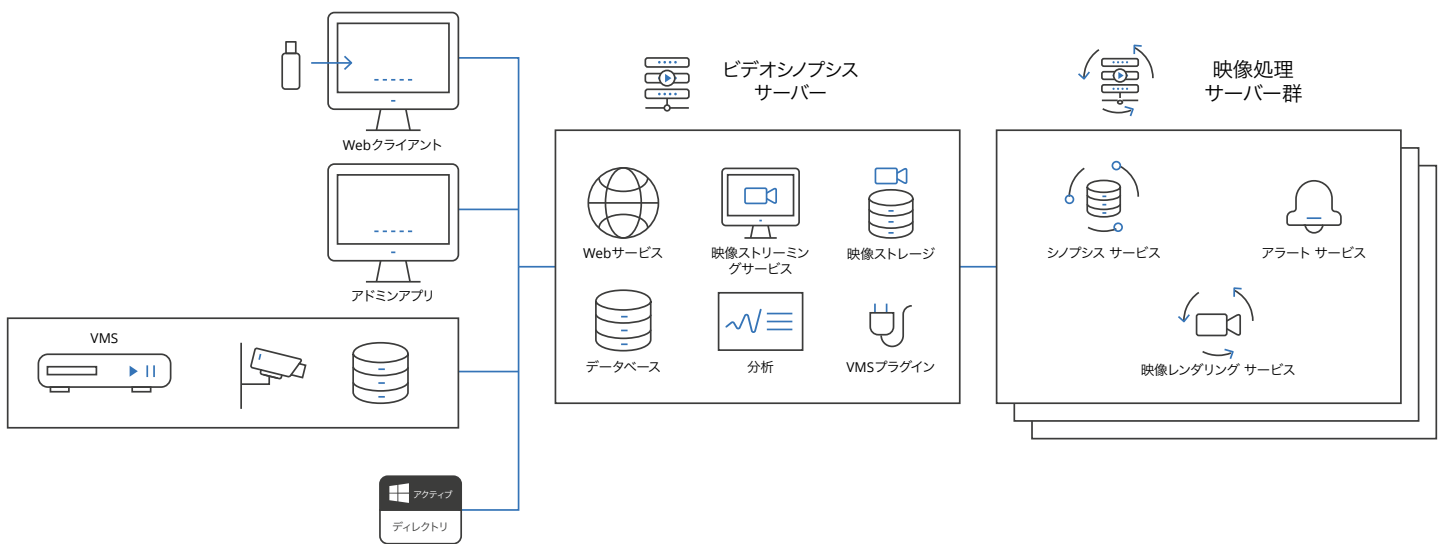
Webクライアント

アドミンアプリ

VMS

アクティブ
ディレクトリ

ビデオシノプシス
サーバー

Webサービス

映像ストリーミングサービス

映像ストレージ

データベース

分析

VMSプラグイン

映像処理
サーバー群

シノプシス サービス

アラート サービス

映像レンダリング サービス